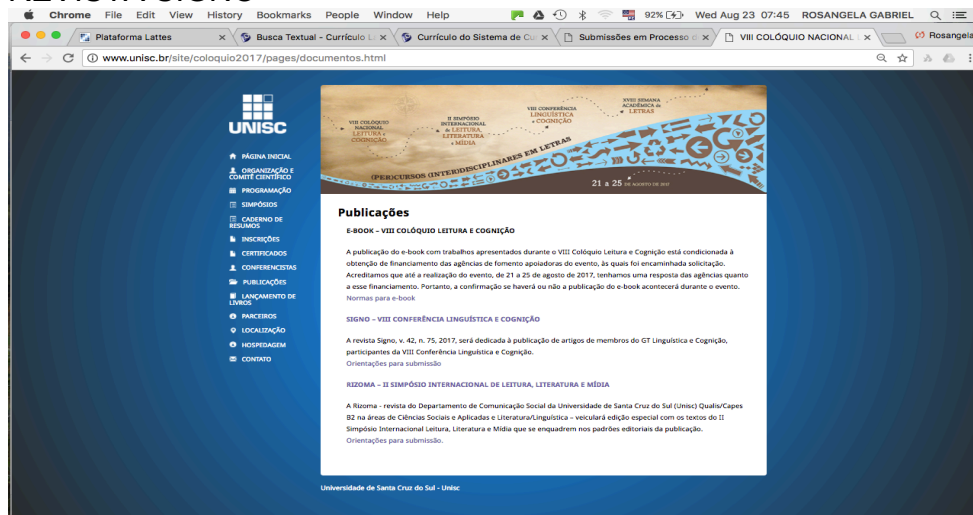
Chrome File Edit View History Bookmarks People Window Help

92% Wed Aug 23 07:45 ROSANGELA GABRIEL

Plataforma Lattes | Busca Textual - Currículo L | Currículo do Sistema de Cu | Submissões em Processo d | VIII COLÓQUIO NACIONAL | Rosangela

www.unisc.br/site/coloquio2017/pages/documentos.html

UNISC

PÁGINA INICIAL
ORGANIZAÇÃO E COMITÊ CIENTÍFICO
PROGRAMAÇÃO
SIMPÓSIOS
CADERNO DE RESUMOS
INSCRIÇÕES
CERTIFICADOS
CONFERENCISTAS
PUBLICAÇÕES
LANÇAMENTO DE LIVROS
PARCEIROS
LOCALIZAÇÃO
HOSPEDAGEM
CONTATO

VIII COLÓQUIO NACIONAL LEITURA e COGNIÇÃO
II SIMPÓSIO INTERNACIONAL de LEITURA, LITERATURA e MÍDIA
VIII CONFERÊNCIA LINGUÍSTICA e COGNIÇÃO
XVIII SEMANA ACADÊMICA de LETRAS
(PER)CURSOS (INTER)DISCIPLINARES EM LETRAS
21 a 25 DE AGOSTO DE 2017

Publicações

E-BOOK – VIII COLÓQUIO LEITURA E COGNIÇÃO

A publicação do e-book com trabalhos apresentados durante o VIII Colóquio Leitura e Cognição está condicionada à obtenção de financiamento das agências de fomento apoiadoras do evento, às quais foi encaminhada solicitação. Acreditamos que até a realização do evento, de 21 a 25 de agosto de 2017, tenhamos uma resposta das agências quanto a esse financiamento. Portanto, a confirmação se haverá ou não a publicação do e-book acontecerá durante o evento.
Normas para e-book

SIGNO – VIII CONFERÊNCIA LINGUÍSTICA E COGNIÇÃO

A revista Signo, v. 42, n. 75, 2017, será dedicada à publicação de artigos de membros do GT Linguística e Cognição, participantes da VIII Conferência Linguística e Cognição.
Orientações para submissão

RIZOMA – II SIMPÓSIO INTERNACIONAL DE LEITURA, LITERATURA E MÍDIA

A Rizoma - revista do Departamento de Comunicação Social da Universidade de Santa Cruz do Sul (Unisc) Qualis/Capes B2 na áreas de Ciências Sociais e Aplicadas e Literatura/Linguística – veiculará edição especial com os textos do II Simpósio Internacional Leitura, Literatura e Mídia que se enquadrem nos padrões editoriais da publicação.
Orientações para submissão.

Universidade de Santa Cruz do Sul - Unisc